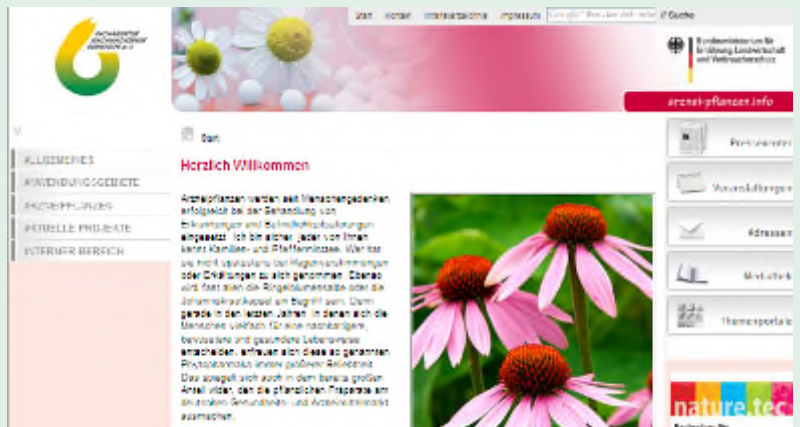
Start Kontakt Interne Zugänge Impressum Suche

Bundesministerium für Ernährung, Landwirtschaft und Verbraucherschutz

arznei-pflanzen.info

ALLGEMEINES
ANWENDUNGSGEBIETE
ARZNEIPFLANZEN
AKTUELLE PROJEKTE
INTERNER BEREICH

Start

Herzlich Willkommen

Arzneipflanzen werden seit Menschengedenken erfolgreich bei der Behandlung von Erkrankungen und Befindlichkeitsstörungen eingesetzt. Ich bin sicher, jeder von Ihnen kennt Kamillen- und Pfefferminztees. Wer hat sie nicht unzählige Male bei Magenverstimmungen oder Erkältungen zu sich genommen. Ebenso wird fast allen die Ringelblumensalbe oder die Johanniskrautkapsel ein Begriff sein. Denn gerade in den letzten Jahren, in denen sich die Menschen vielfach für eine nachhaltigere, bewusstere und gesündere Lebensweise entschieden, erfreuen sich diese so genannten Phytopharmaka immer größerer Beliebtheit. Das spiegelt sich auch in dem bereits großen Anteil wider, den die pflanzlichen Präparate am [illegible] Gesundheits- und Arzneimittelmarkt ausmachen.

Pressecenter
Veranstaltungen
Adressen
Mediathek
Themenportale

nature.tec